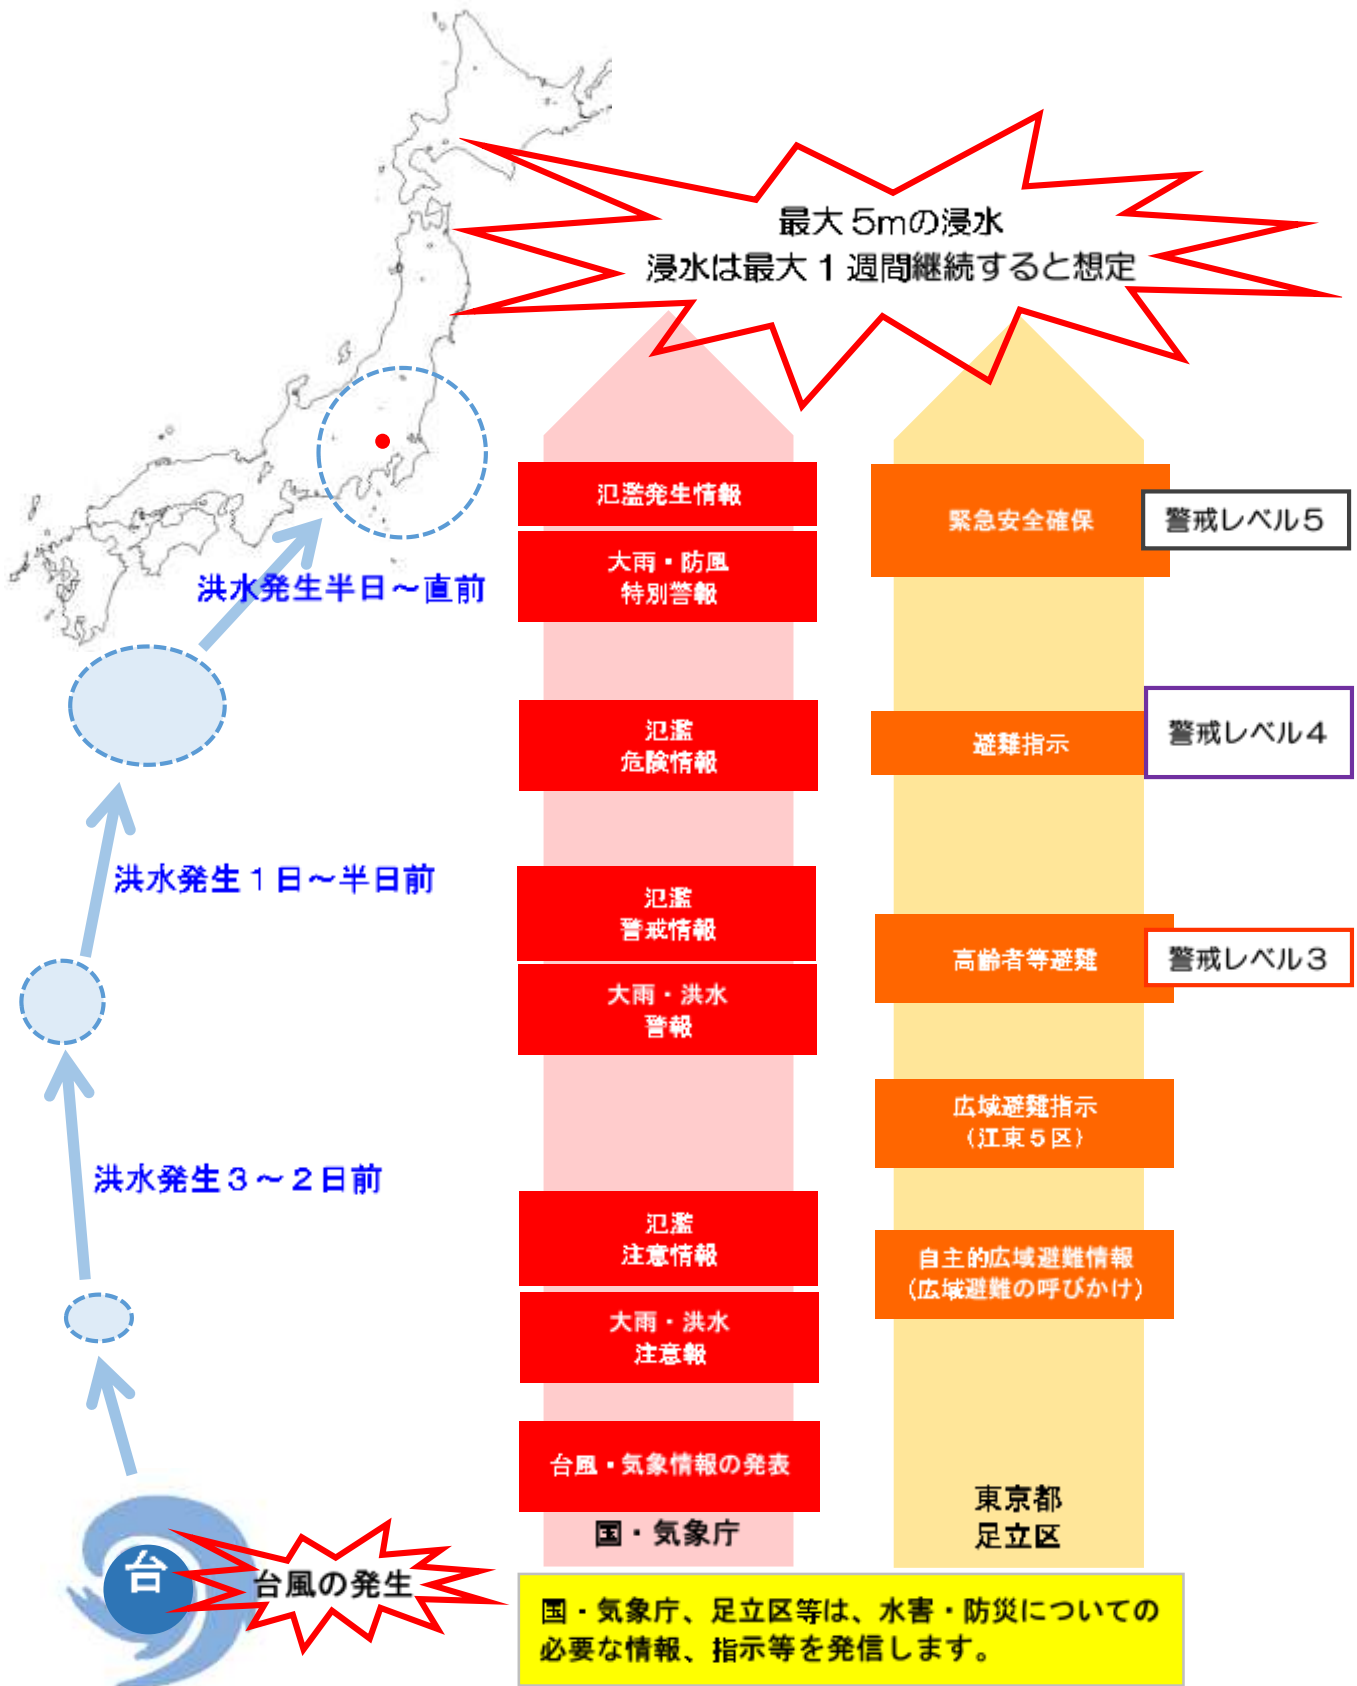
最大 5mの浸水
浸水は最大 1 週間継続すると想定

洪水発生半日～直前

洪水発生 1 日～半日前

洪水発生 3 ～ 2 日前

氾濫発生情報

大雨・防風
特別警報

氾濫
危険情報

氾濫
警戒情報

大雨・洪水
警報

氾濫
注意情報

大雨・洪水
注意報

台風・気象情報の発表

国・気象庁

緊急安全確保

警戒レベル5

避難指示

警戒レベル4

高齢者等避難

警戒レベル3

広域避難指示
（江東 5 区）

自主的広域避難情報
（広域避難の呼びかけ）

東京都
足立区

台

台風の発生

国・気象庁、足立区等は、水害・防災についての必要な情報、指示等を発信します。